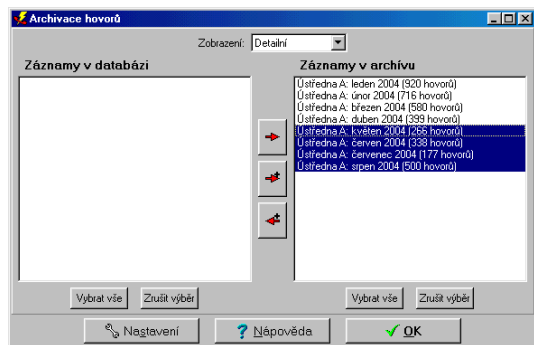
Archivace hovorů

Zobrazení: Detailní

Záznamy v databázi

Záznamy v archívu

Ústředna A: leden 2004 (920 hovorů)
Ústředna A: únor 2004 (716 hovorů)
Ústředna A: březen 2004 (580 hovorů)
Ústředna A: duben 2004 (399 hovorů)
Ústředna A: květen 2004 (266 hovorů)
Ústředna A: červen 2004 (338 hovorů)
Ústředna A: červenec 2004 (177 hovorů)
Ústředna A: srpen 2004 (500 hovorů)

Vybrat vše
Zrušit výběr
Vybrat vše
Zrušit výběr

Nastavení
Nápověda
OK